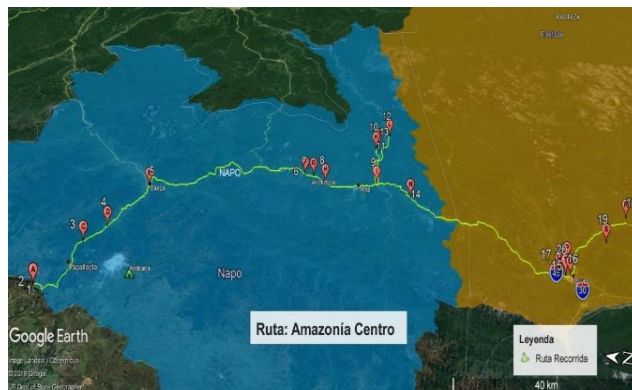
PASTAZA
Pastaza
NAPO
Napo
Baeza
Papallacta
Antisana
Archidona
Tena
2
3
4
5
6
7
8
9
10
11
12
13
14
15
16
17
19
Google Earth
Image Landsat / Copernicus
©2019 Google
US Dept of State Geographer
Ruta: Amazonía Centro
Leyenda
Ruta Recorrida
40 km